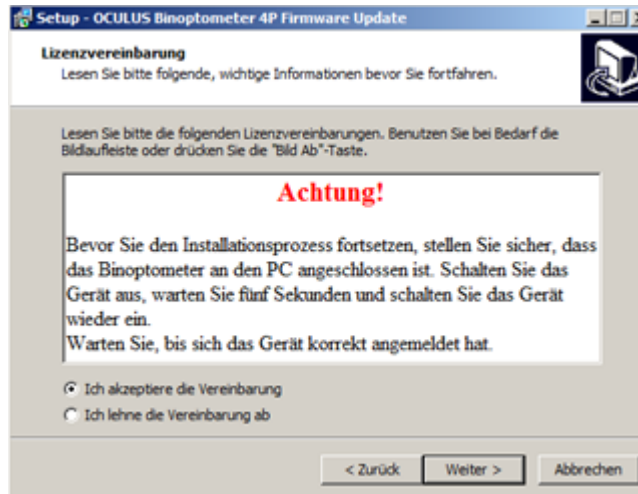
Setup - OCULUS Binoptometer 4P Firmware Update

Lizenzvereinbarung
Lesen Sie bitte folgende, wichtige Informationen bevor Sie fortfahren.

Lesen Sie bitte die folgenden Lizenzvereinbarungen. Benutzen Sie bei Bedarf die Bildlaufleiste oder drücken Sie die "Bild Ab"-Taste.

Achtung!

Bevor Sie den Installationsprozess fortsetzen, stellen Sie sicher, dass das Binoptometer an den PC angeschlossen ist. Schalten Sie das Gerät aus, warten Sie fünf Sekunden und schalten Sie das Gerät wieder ein.
Warten Sie, bis sich das Gerät korrekt angemeldet hat.

Ich akzeptiere die Vereinbarung
Ich lehne die Vereinbarung ab

< Zurück
Weiter >
Abbrechen